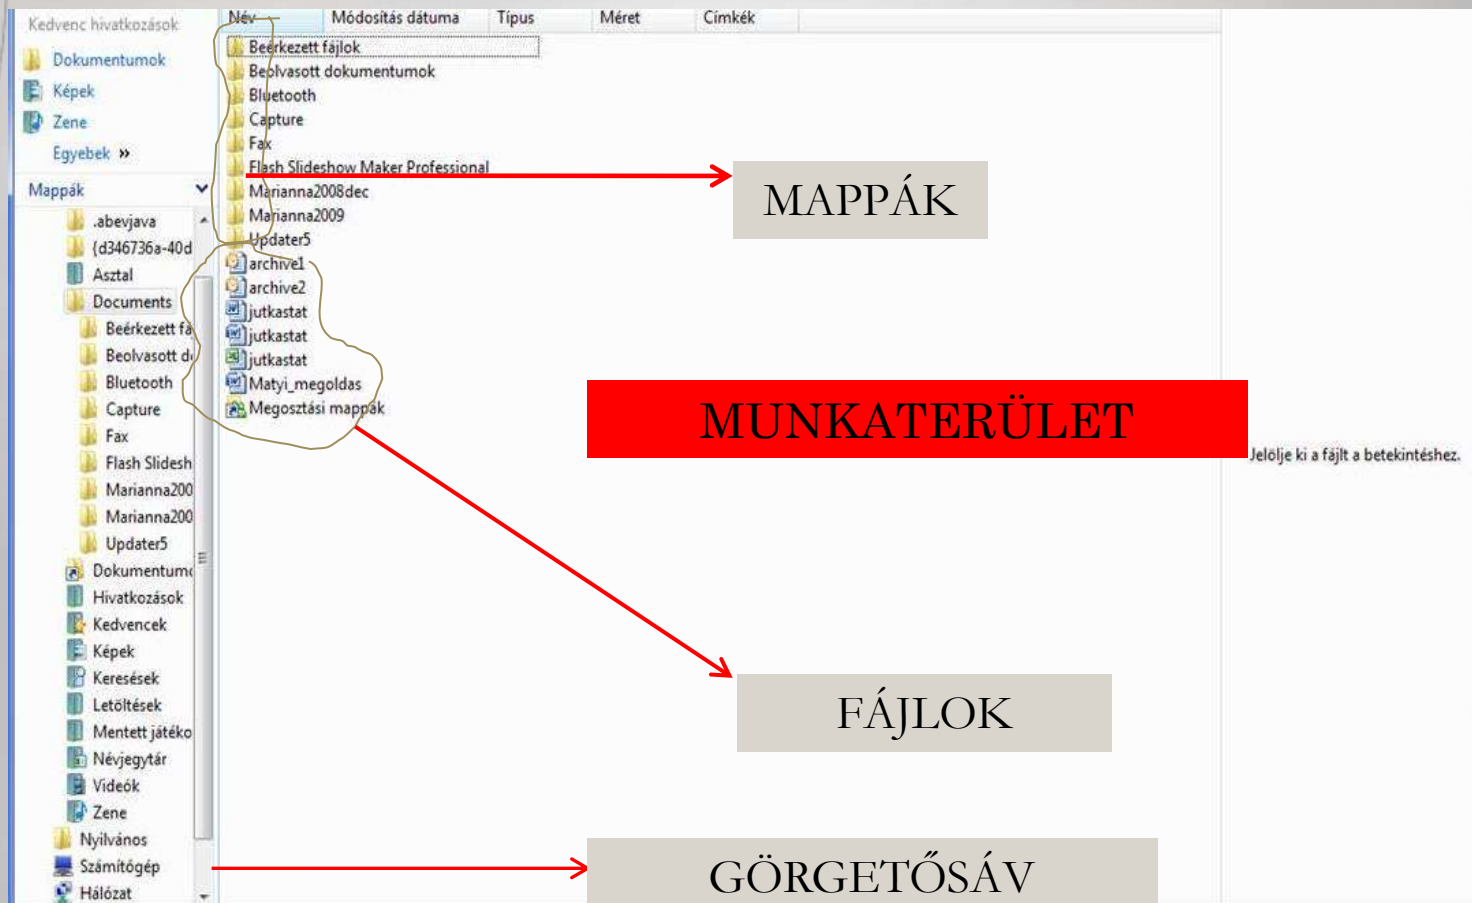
Kedvenc hivatkozások
Dokumentumok
Képek
Zene
Egyebek »
Mappák
.abevjava
{d346736a-40d
Asztal
Documents
Beérkezett fá
Beolvasott d
Bluetooth
Capture
Fax
Flash Slidesh
Marianna200
Marianna200
Updater5
Dokumentum
Hivatkozások
Kedvencek
Képek
Keresések
Letöltések
Mentett játéko
Névjegytár
Videók
Zene
Nyilvános
Számítógép
Hálózat

| Név | Módosítás dátuma | Típus | Méret | Címkék |
|---|---|---|---|---|

Beérkezett fájlok
Beolvasott dokumentumok
Bluetooth
Capture
Fax
Flash Slideshow Maker Professional
Marianna2008dec
Marianna2009
Updater5
archive1
archive2
jutkastat
jutkastat
jutkastat
Matyi_megoldas
Megosztási mappák

MAPPÁK

MUNKATERÜLET

Jelölje ki a fájlt a betekintéshez.

FÁJLOK

GÖRGETŐSÁV